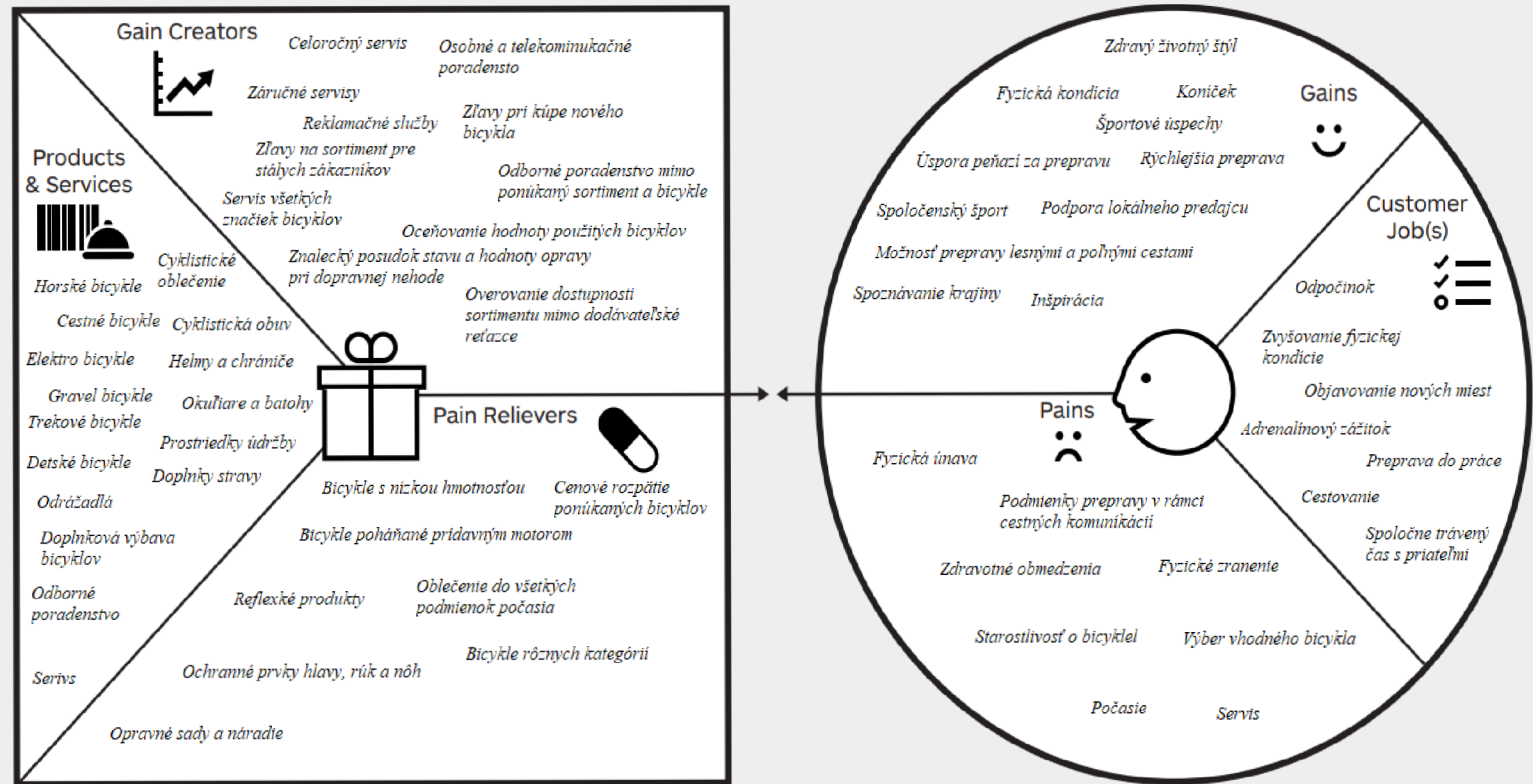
Gain Creators

Celoročný servis

Osobné a telekominukačné poradensto

Záručné servisy

Zľavy pri kúpe nového bicykla

Reklamačné služby

Zľavy na sortiment pre stálych zákazníkov

Odborné poradenstvo mimo ponúkaný sortiment a bicykle

Servis všetkých značiek bicyklov

Oceňovanie hodnoty použitých bicyklov

Znalecký posudok stavu a hodnoty opravy pri dopravnej nehode

Overovanie dostupnosti sortimentu mimo dodávateľské reťazce

Products & Services

Horské bicykle

Cyklistické oblečenie

Cestné bicykle

Cyklistická obuv

Elektro bicykle

Helmy a chrániče

Gravel bicykle

Okuľiare a batohy

Trekové bicykle

Prostriedky údržby

Detské bicykle

Doplnky stravy

Odrážadlá

Doplnková výbava bicyklov

Odborné poradenstvo

Serivs

Pain Relievers

Bicykle s nízkou hmotnosťou

Cenové rozpätie ponúkaných bicyklov

Bicykle poháňané prídavným motorom

Reflexké produkty

Oblečenie do všetkých podmienok počasia

Bicykle rôznych kategórií

Ochranné prvky hlavy, rúk a nôh

Opravné sady a náradie

Zdravý životný štýl

Fyzická kondícia

Koníček

Gains

Športové úspechy

Úspora peňazí za prepravu

Rýchlejšia preprava

Spoločenský šport

Podpora lokálneho predajcu

Možnosť prepravy lesnými a poľnými cestami

Spoznávanie krajiny

Inšpirácia

Customer Job(s)

Odpočinok

Zvyšovanie fyzickej kondície

Objavovanie nových miest

Adrenalínový zážitok

Preprava do práce

Cestovanie

Spoločne trávený čas s priateľmi

Pains

Fyzická únava

Podmienky prepravy v rámci cestných komunikácií

Zdravotné obmedzenia

Fyzické zranenie

Starostlivosť o bicykel

Výber vhodného bicykla

Počasie

Servis